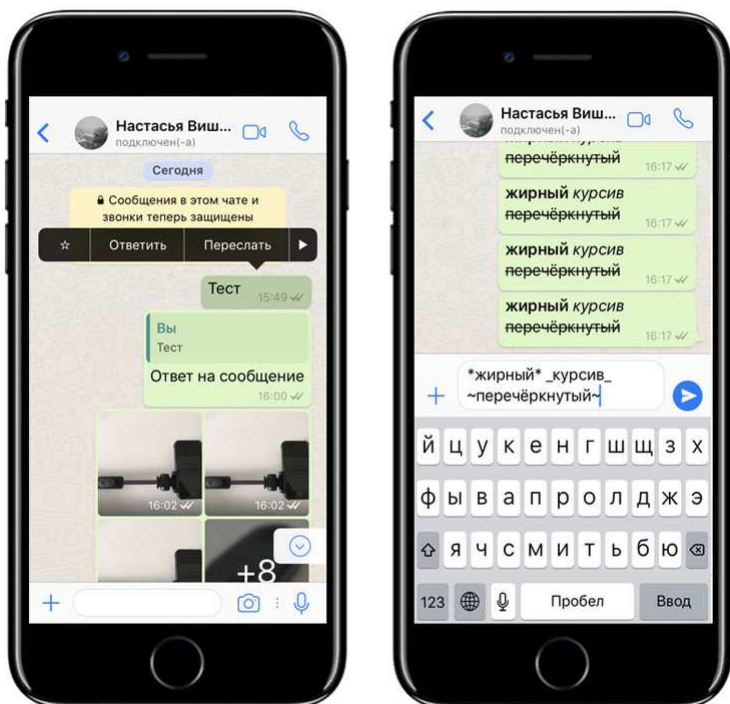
Настасья Виш...
подключен(-а)

Сегодня

Сообщения в этом чате и звонки теперь защищены

Ответить Переслать

Тест 15:49

Вы
Тест
Ответ на сообщение 16:00

16:02
16:02
+8

Настасья Виш...
подключен(-а)

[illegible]
перечёркнутый 16:17

жирный курсив
перечёркнутый 16:17

жирный курсив
перечёркнутый 16:17

жирный курсив
перечёркнутый 16:17

*жирный* _курсив_ ~перечёркнутый~

й ц у к е н г ш щ з х
ф ы в а п р о л д ж э
я ч с м и т ь б ю
123 Пробел Ввод